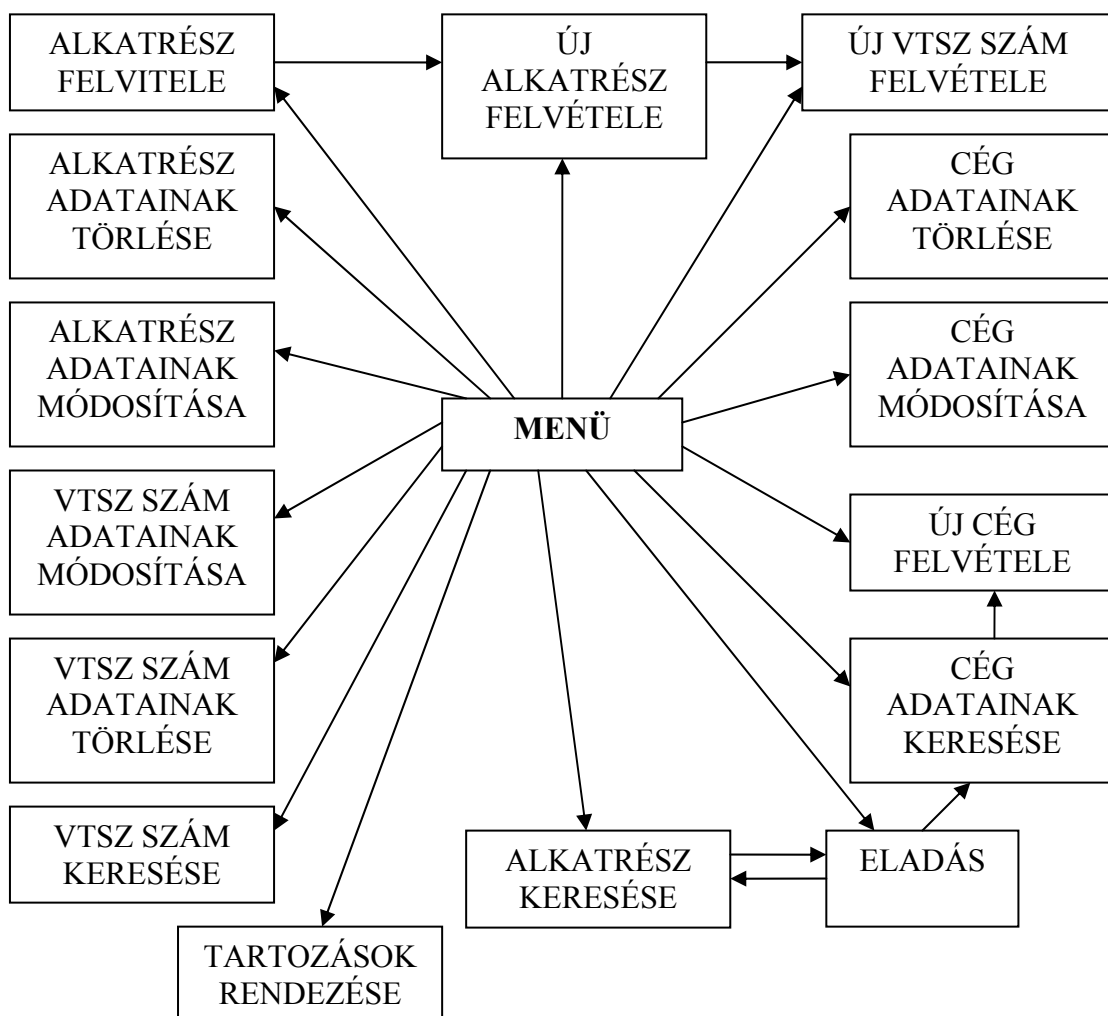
ALKATRÉSZ FELVITELE

ÚJ ALKATRÉSZ FELVÉTELE

ÚJ VTSZ SZÁM FELVÉTELE

ALKATRÉSZ ADATAINAK TÖRLÉSE

CÉG ADATAINAK TÖRLÉSE

ALKATRÉSZ ADATAINAK MÓDOSÍTÁSA

MENÜ

CÉG ADATAINAK MÓDOSÍTÁSA

VTSZ SZÁM ADATAINAK MÓDOSÍTÁSA

ÚJ CÉG FELVÉTELE

VTSZ SZÁM ADATAINAK TÖRLÉSE

CÉG ADATAINAK KERESÉSE

VTSZ SZÁM KERESÉSE

ALKATRÉSZ KERESÉSE

ELADÁS

TARTOZÁSOK RENDEZÉSE